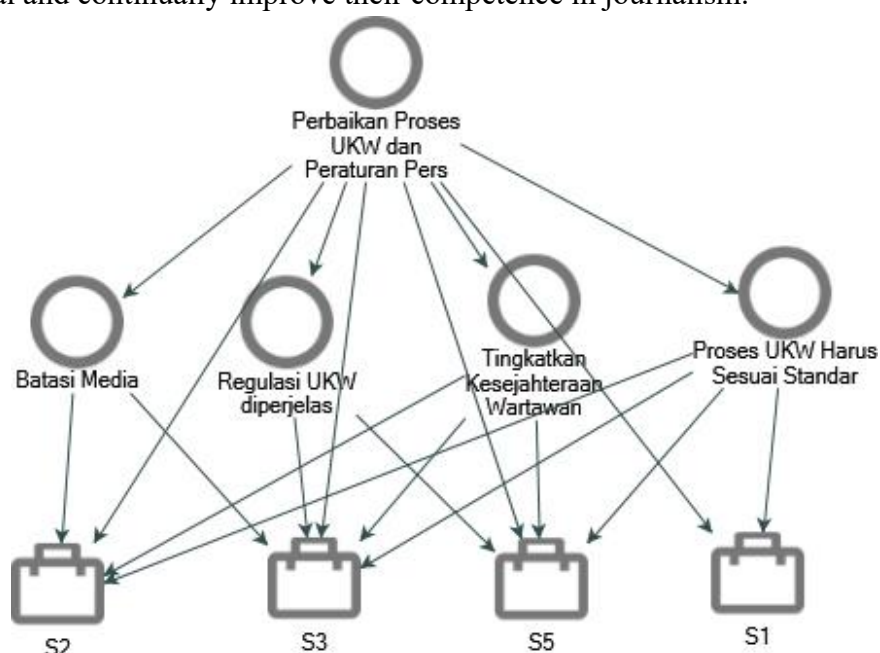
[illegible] and continually improve their competence in journalism.

Perbaikan Proses UKW dan Peraturan Pers

Batasi Media

Regulasi UKW diperjelas

Tingkatkan Kesejahteraan Wartawan

Proses UKW Harus Sesuai Standar

S2

S3

S5

S1